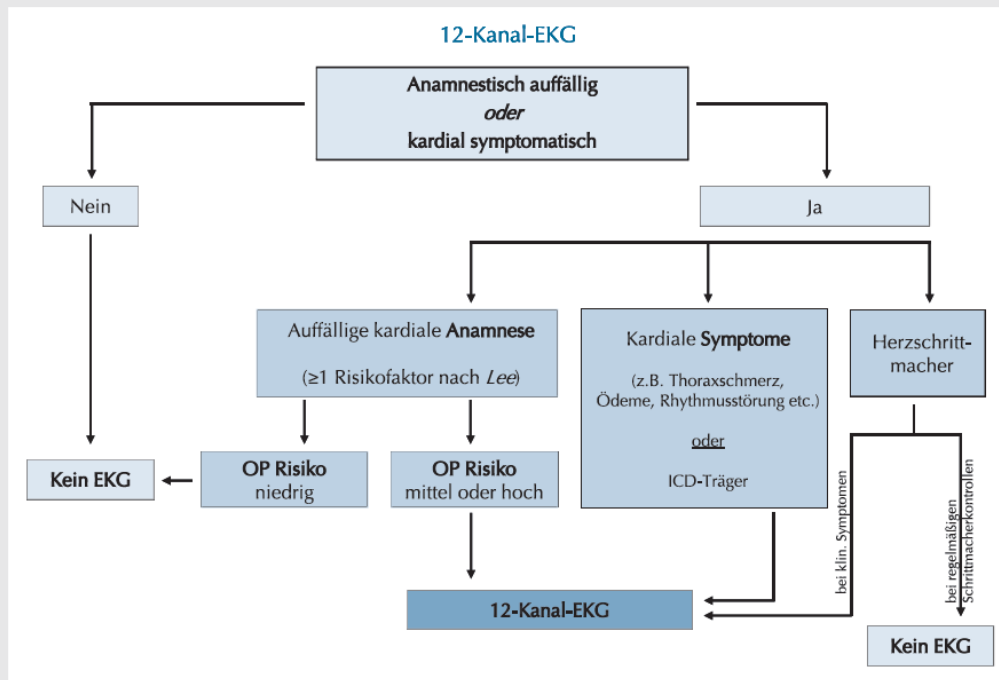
12-Kanal-EKG

Anamnestisch auffällig
*oder*
kardial symptomatisch

Nein

Ja

Auffällige kardiale **Anamnese**
(≥1 Risikofaktor nach *Lee*)

Kardiale **Symptome**
(z.B. Thoraxschmerz, Ödeme, Rhythmusstörung etc.)
oder
ICD-Träger

Herzschrittmacher

Kein EKG

**OP Risiko**
niedrig

**OP Risiko**
mittel oder hoch

bei klin. Symptomen

bei regelmäßigen Schrittmacherkontrollen

12-Kanal-EKG

Kein EKG